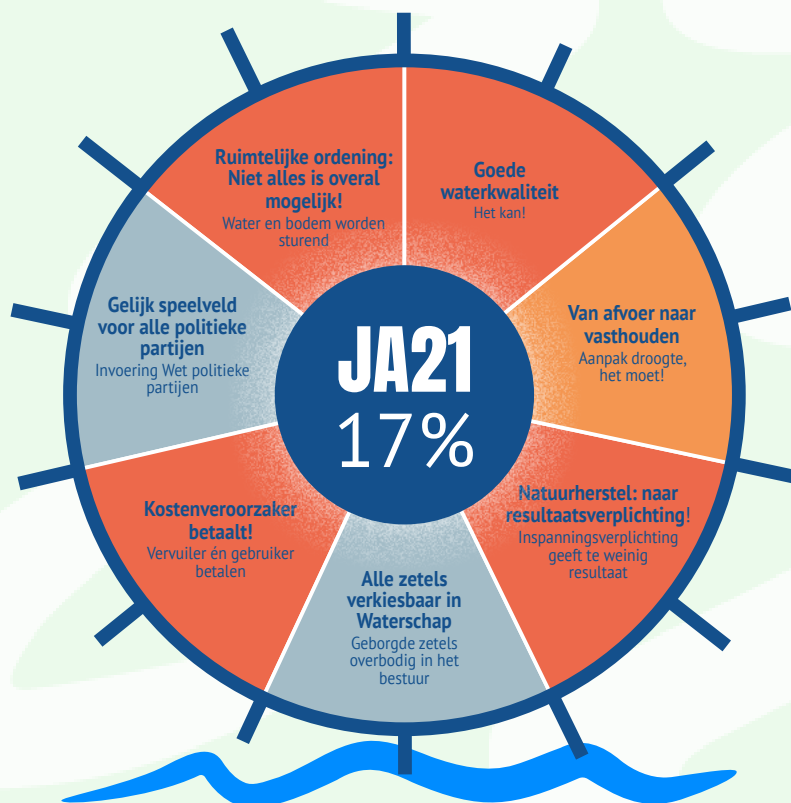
Ruimtelijke ordening: Niet alles is overal mogelijk!
Water en bodem worden sturend

Goede waterkwaliteit
Het kan!

Van afvoer naar vasthouden
Aanpak droogte, het moet!

Natuurherstel: naar resultaatsverplichting!
Inspanningsverplichting geeft te weinig resultaat

Alle zetels verkiesbaar in Waterschap
Geborgde zetels overbodig in het bestuur

Kostenveroorzaker betaalt!
Vervuiler én gebruiker betalen

Gelijk speelveld voor alle politieke partijen
Invoering Wet politieke partijen

JA21
17%